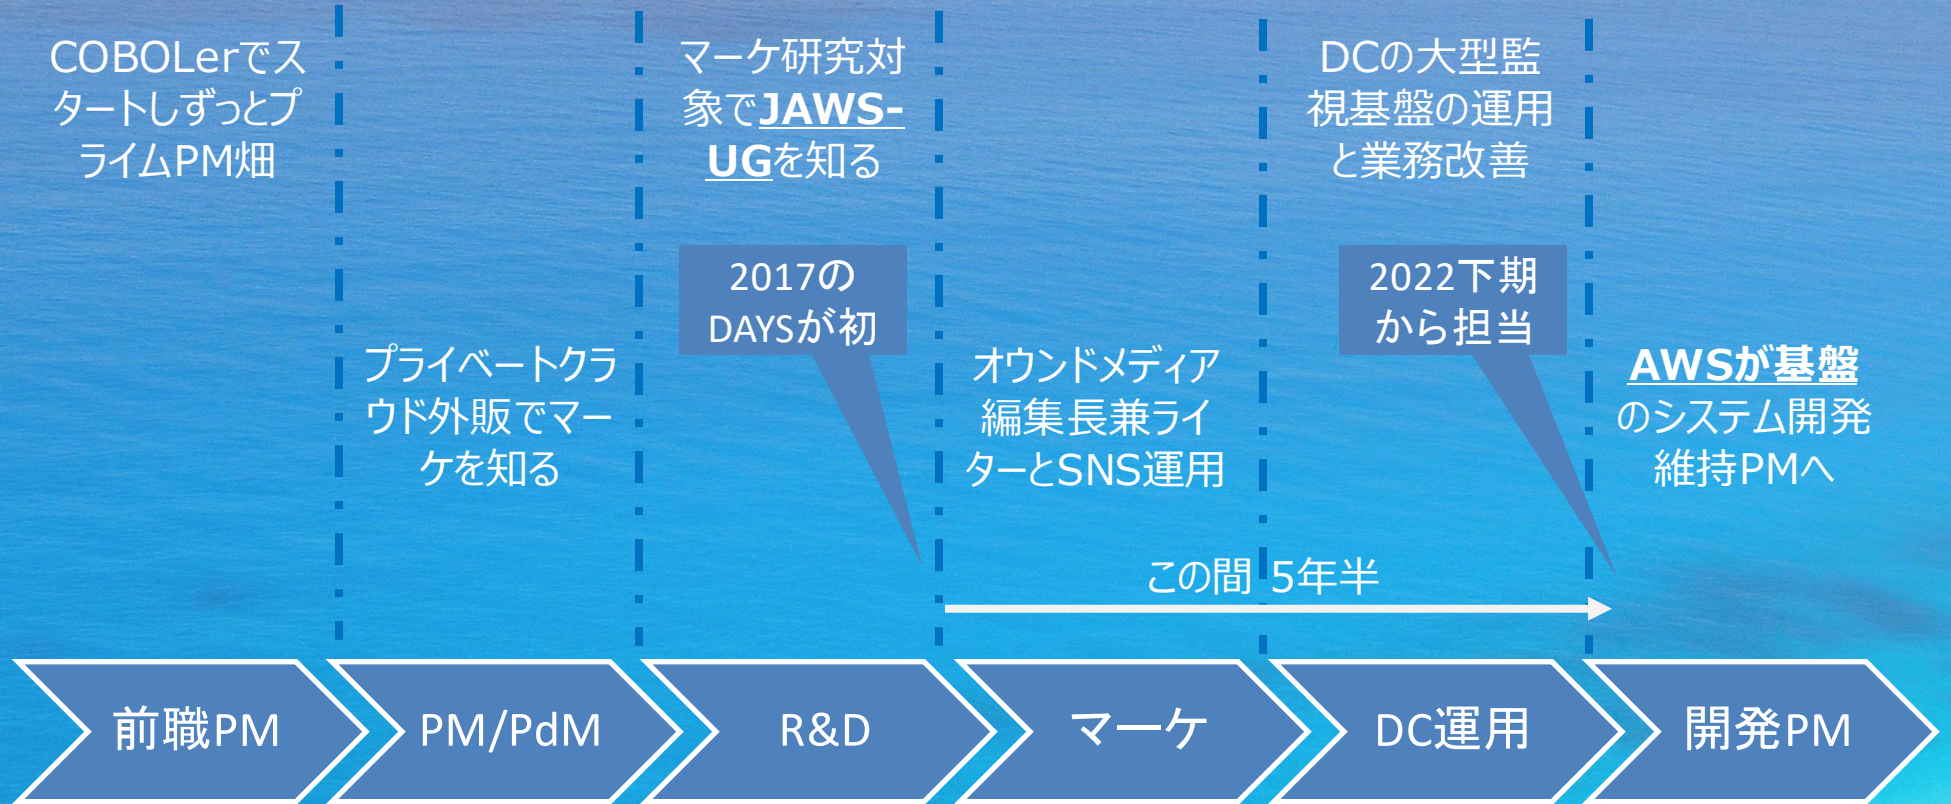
COBOLerでスタートしずっとプライムPM畑

プライベートクラウド外販でマーケを知る

マーケ研究対象でJAWS-UGを知る

2017のDAYSが初

オウンドメディア編集長兼ライターとSNS運用

DCの大型監視基盤の運用と業務改善

2022下期から担当

AWSが基盤のシステム開発維持PMへ

この間 5年半

前職PM

PM/PdM

R&D

マーケ

DC運用

開発PM